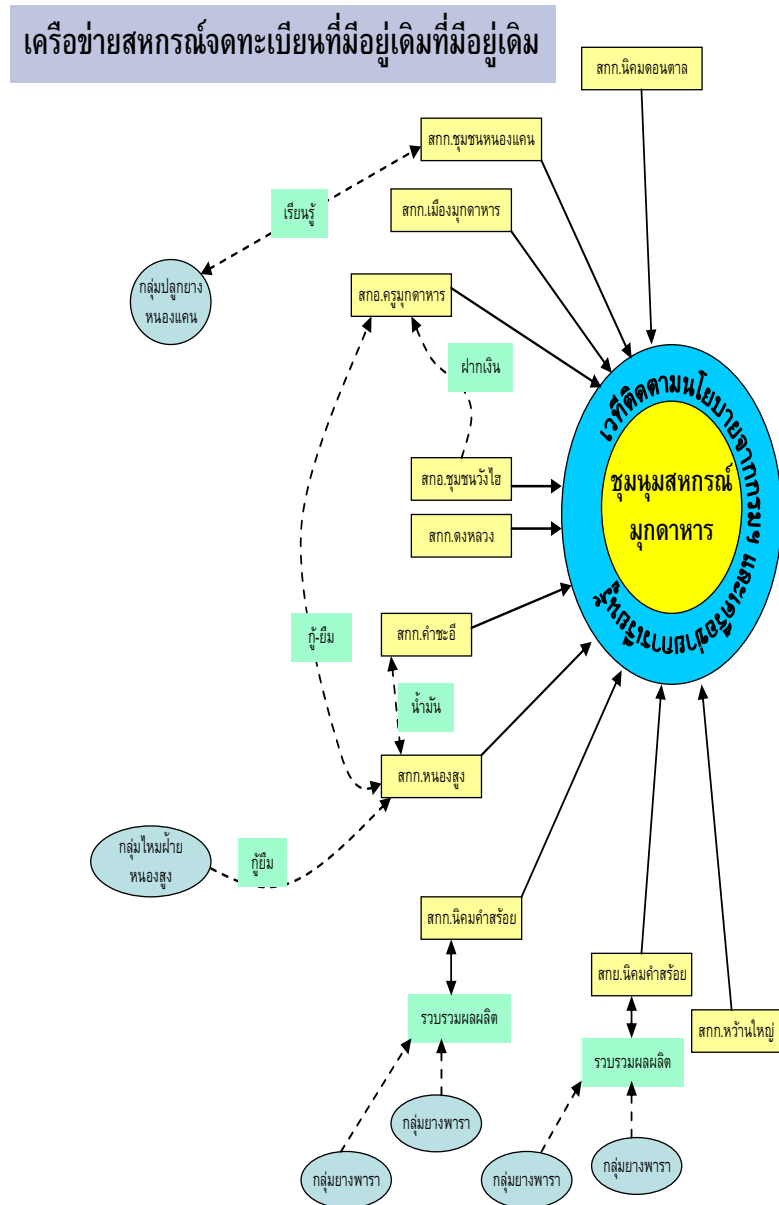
เครือข่ายสหกรณ์จดทะเบียนที่มีอยู่เดิมที่มีอยู่เดิม

สกก.นิคมดอนตาล

สกก.ชุมชนหนองแคน

เรียนรู้

สกก.เมืองมุกดาหาร

กลุ่มปลูกยาง หนองแคน

สกอ.ครูมุกดาหาร

ฝากเงิน

เวทีติดตามนโยบายจากกรมฯ และจังหวัด

ชุมนุมสหกรณ์ มุกดาหาร

สกอ.ชุมชนวังไฮ

สกก.ดงหลวง

กู้-ยืม

สกก.คำชะอี

น้ำมัน

สกก.หนองสูง

กลุ่มไหมฝ้าย หนองสูง

กู้ยืม

สกก.นิคมคำสร้อย

สกย.นิคมคำสร้อย

รวบรวมผลผลิต

สกก.หว้านใหญ่

รวบรวมผลผลิต

กลุ่มยางพารา

กลุ่มยางพารา

กลุ่มยางพารา

กลุ่มยางพารา